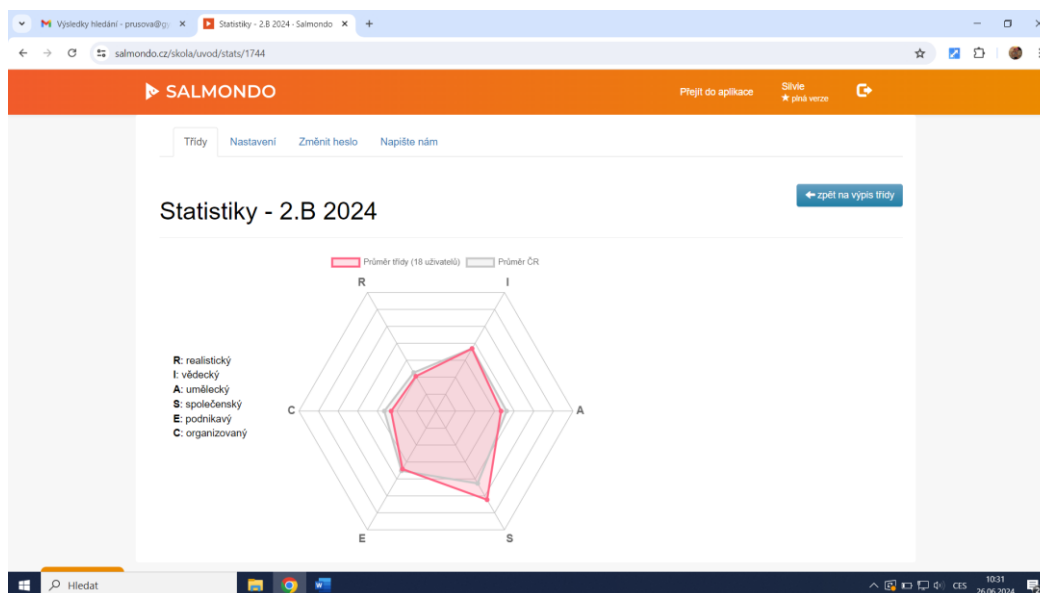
Výsledky hledání - prusova@g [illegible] ×
Statistiky - 2.B 2024 - Salmondo ×
+

salmondo.cz/skola/uvod/stats/1744

SALMONDO
Přejít do aplikace
Silvie
★ plná verze

Třídy
Nastavení
Změnit heslo
Napište nám

← zpět na výpis třídy

Statistiky - 2.B 2024

Průměr třídy (18 uživatelů)
Průměr ČR

R
I
A
S
E
C

R: realistický
I: vědecký
A: umělecký
S: společenský
E: podnikavý
C: organizovaný

Hledat
CES
10:31
26.06.2024